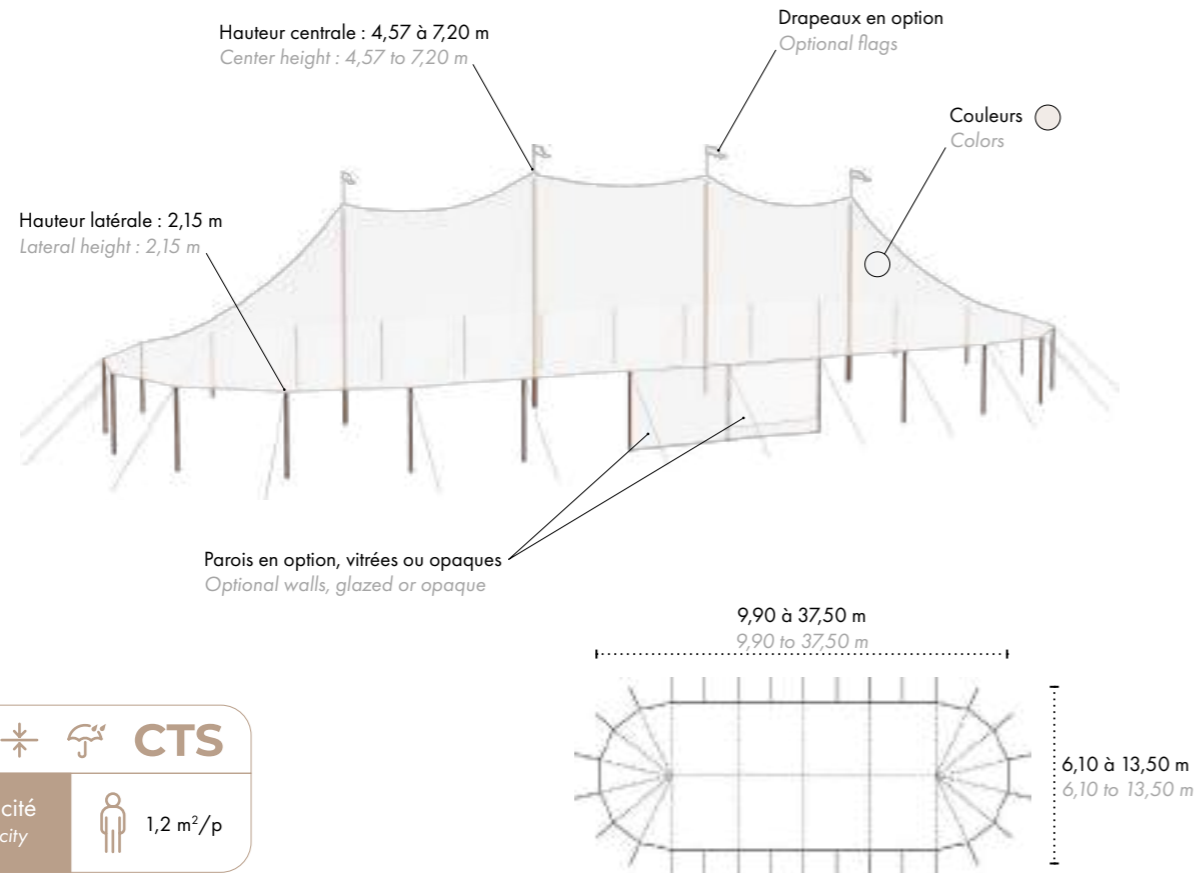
Hauteur centrale : 4,57 à 7,20 m
Center height : 4,57 to 7,20 m

Drapeaux en option
Optional flags

Couleurs
Colors

Hauteur latérale : 2,15 m
Lateral height : 2,15 m

Parois en option, vitrées ou opaques
Optional walls, glazed or opaque

9,90 à 37,50 m
9,90 to 37,50 m

6,10 à 13,50 m
6,10 to 13,50 m

CTS

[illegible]cité
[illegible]city

1,2 m$^2$/p